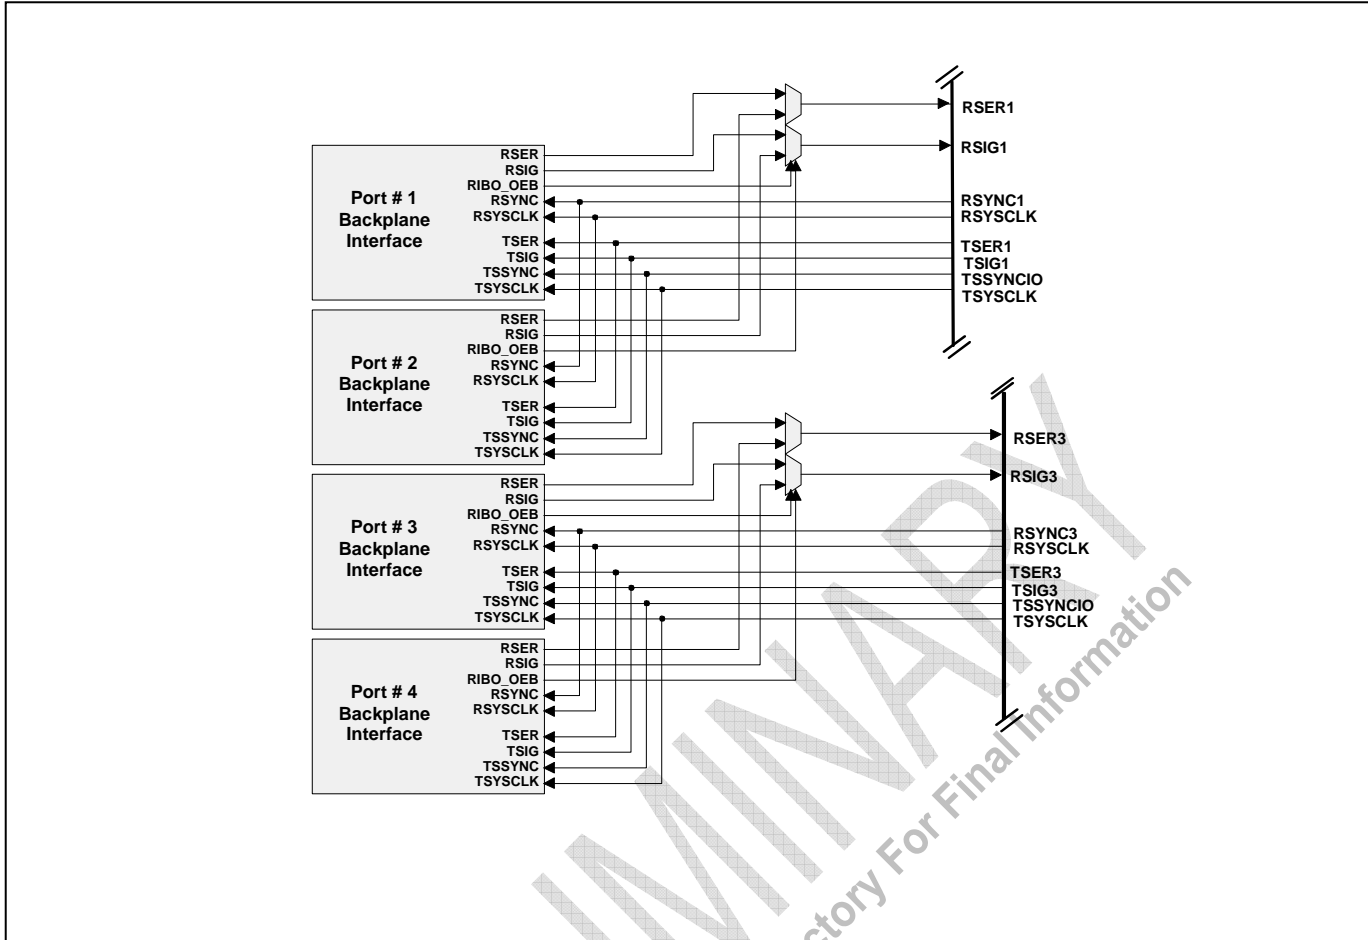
Port # 1 Backplane Interface

RSER
RSIG
RIBO_OEB
RSYNC
RSYSCLK
TSER
TSIG
TSSYNC
TSYSCLK

Port # 2 Backplane Interface

RSER
RSIG
RIBO_OEB
RSYNC
RSYSCLK
TSER
TSIG
TSSYNC
TSYSCLK

Port # 3 Backplane Interface

RSER
RSIG
RIBO_OEB
RSYNC
RSYSCLK
TSER
TSIG
TSSYNC
TSYSCLK

Port # 4 Backplane Interface

RSER
RSIG
RIBO_OEB
RSYNC
RSYSCLK
TSER
TSIG
TSSYNC
TSYSCLK

RSER1
RSIG1
RSYNC1
RSYSCLK
TSER1
TSIG1
TSSYNCIO
TSYSCLK

RSER3
RSIG3
RSYNC3
RSYSCLK
TSER3
TSIG3
TSSYNCIO
TSYSCLK

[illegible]MINARY
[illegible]ctory For Final Information